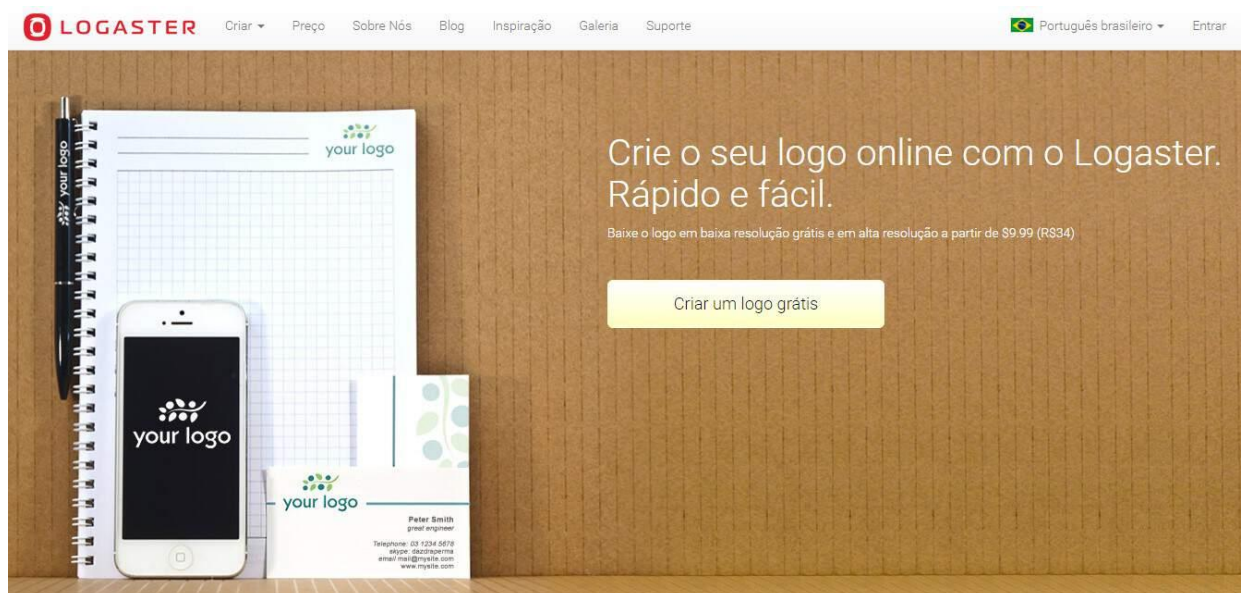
LOGASTER Criar ▾ Preço Sobre Nós Blog Inspiração Galeria Suporte

Português brasileiro ▾ Entrar

your logo

your logo

your logo

your logo

your logo

Peter Smith
great engineer

Telephone: 03 1234 5678
skype: dazdraperma
email mail@mysite.com
www.mysite.com

Crie o seu logo online com o Logaster. Rápido e fácil.

Baixe o logo em baixa resolução grátis e em alta resolução a partir de $9.99 (R$34)

Criar um logo grátis